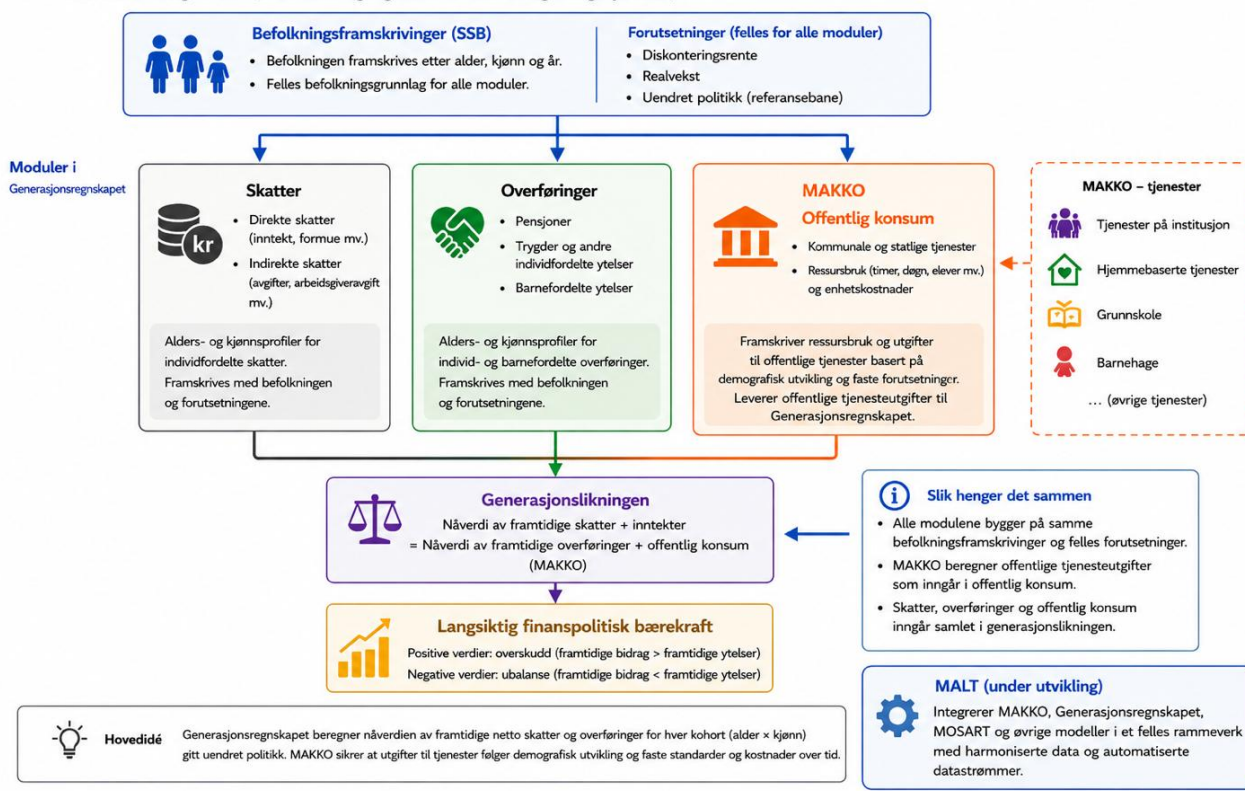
Befolkningsframskrivinger (SSB)
• Befolkningen framskrives etter alder, kjønn og år.
• Felles befolkningsgrunnlag for alle moduler.

Forutsetninger (felles for alle moduler)
• Diskonteringsrente
• Realvekst
• Uendret politikk (referansebane)

Moduler i Generasjonsregnskapet

Skatter
kr
• Direkte skatter (inntekt, formue mv.)
• Indirekte skatter (avgifter, arbeidsgiveravgift mv.)
Alders- og kjønnsprofiler for individfordelte skatter. Framskrives med befolkningen og forutsetningene.

Overføringer
• Pensjoner
• Trygder og andre individfordelte ytelser
• Barnefordelte ytelser
Alders- og kjønnsprofiler for individ- og barnefordelte overføringer. Framskrives med befolkningen og forutsetningene.

MAKKO
Offentlig konsum
• Kommunale og statlige tjenester
• Ressursbruk (timer, døgn, elever mv.) og enhetskostnader
Framskriver ressursbruk og utgifter til offentlige tjenester basert på demografisk utvikling og faste forutsetninger. Leverer offentlige tjenesteutgifter til Generasjonsregnskapet.

MAKKO – tjenester
Tjenester på institusjon
Hjemmebaserte tjenester
Grunnskole
Barnehage
… (øvrige tjenester)

Generasjonslikningen
Nåverdi av framtidige skatter + inntekter
= Nåverdi av framtidige overføringer + offentlig konsum (MAKKO)

Slik henger det sammen
• Alle modulene bygger på samme befolkningsframskrivinger og felles forutsetninger.
• MAKKO beregner offentlige tjenesteutgifter som inngår i offentlig konsum.
• Skatter, overføringer og offentlig konsum inngår samlet i generasjonslikningen.

Langsiktig finanspolitisk bærekraft
Positive verdier: overskudd (framtidige bidrag > framtidige ytelser)
Negative verdier: ubalanse (framtidige bidrag < framtidige ytelser)

Hovedidé
Generasjonsregnskapet beregner nåverdien av framtidige netto skatter og overføringer for hver kohort (alder × kjønn) gitt uendret politikk. MAKKO sikrer at utgifter til tjenester følger demografisk utvikling og faste standarder og kostnader over tid.

MALT (under utvikling)
Integrerer MAKKO, Generasjonsregnskapet, MOSART og øvrige modeller i et felles rammeverk med harmoniserte data og automatiserte datastrømmer.